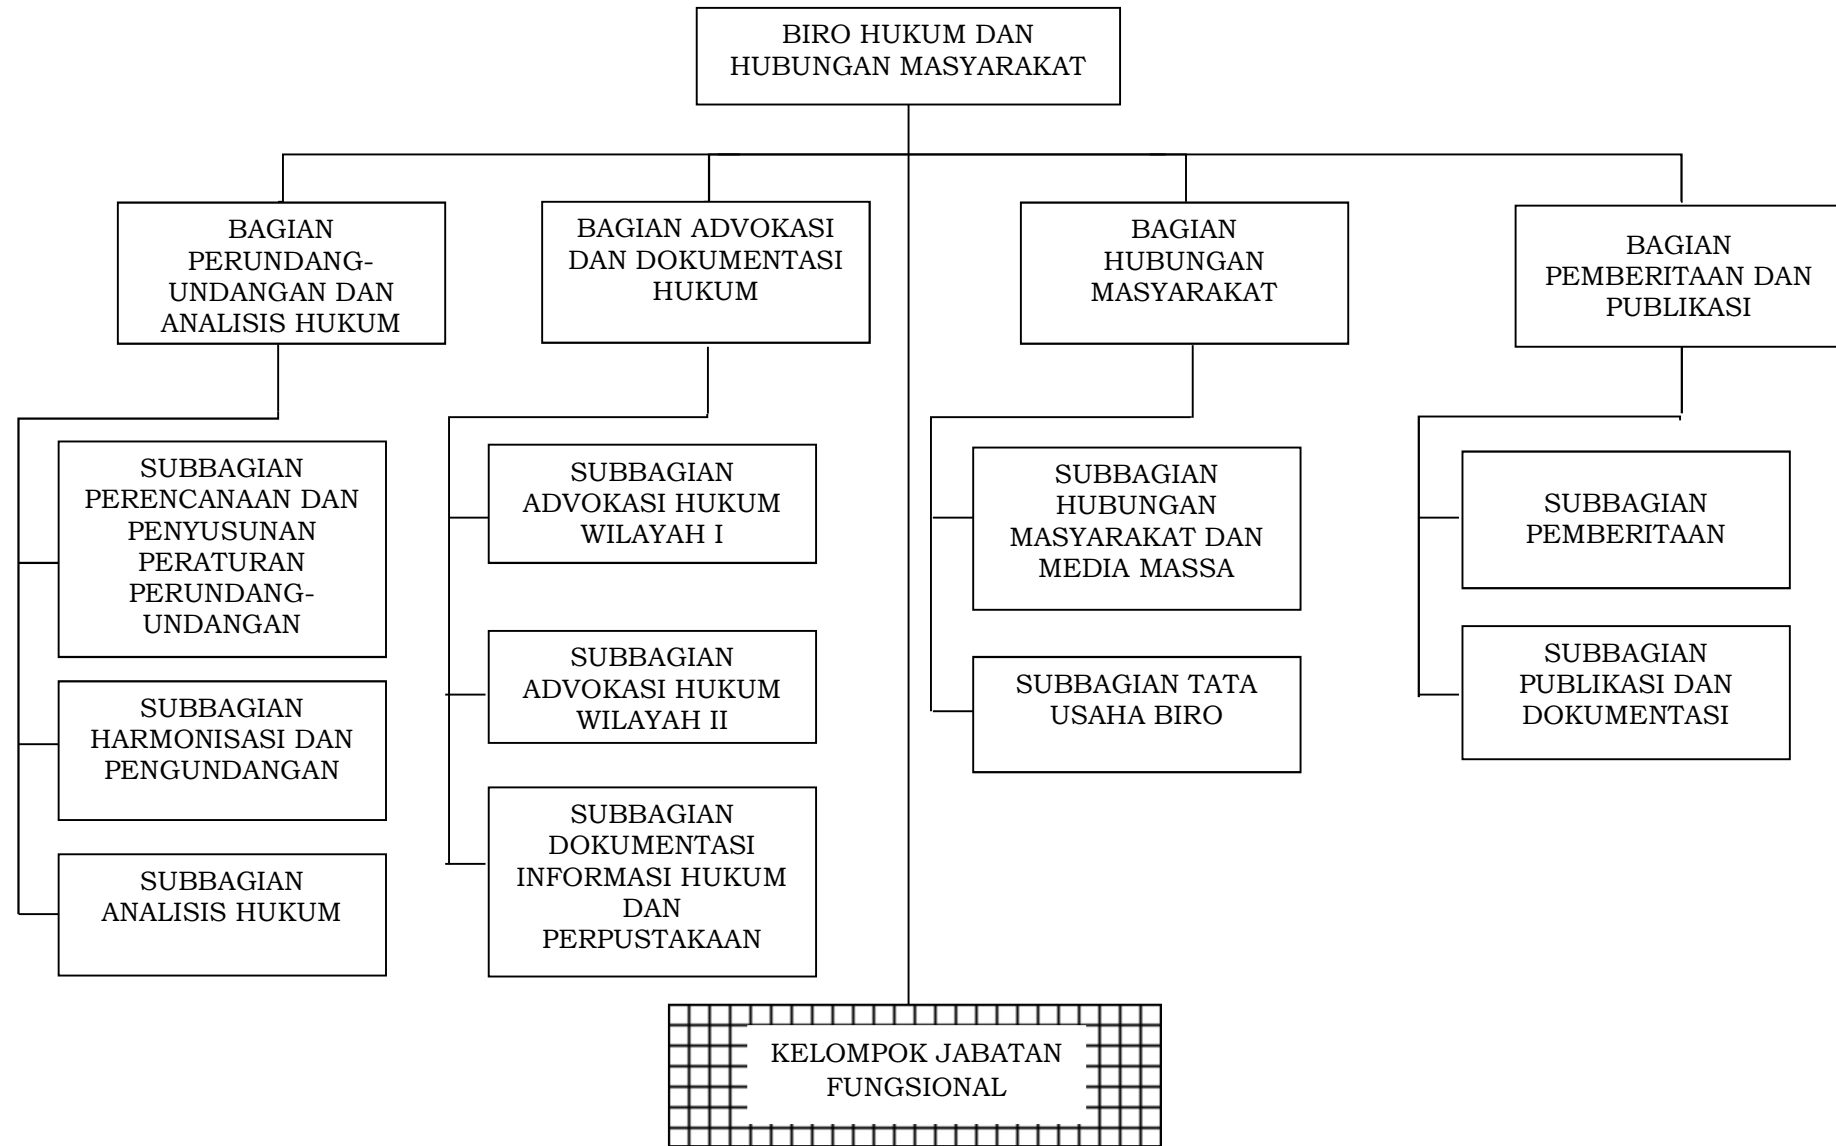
BIRO HUKUM DAN HUBUNGAN MASYARAKAT

BAGIAN PERUNDANG-UNDANGAN DAN ANALISIS HUKUM

SUBBAGIAN PERENCANAAN DAN PENYUSUNAN PERATURAN PERUNDANG-UNDANGAN

SUBBAGIAN HARMONISASI DAN PENGUNDANGAN

SUBBAGIAN ANALISIS HUKUM

BAGIAN ADVOKASI DAN DOKUMENTASI HUKUM

SUBBAGIAN ADVOKASI HUKUM WILAYAH I

SUBBAGIAN ADVOKASI HUKUM WILAYAH II

SUBBAGIAN DOKUMENTASI INFORMASI HUKUM DAN PERPUSTAKAAN

BAGIAN HUBUNGAN MASYARAKAT

SUBBAGIAN HUBUNGAN MASYARAKAT DAN MEDIA MASSA

SUBBAGIAN TATA USAHA BIRO

BAGIAN PEMBERITAAN DAN PUBLIKASI

SUBBAGIAN PEMBERITAAN

SUBBAGIAN PUBLIKASI DAN DOKUMENTASI

KELOMPOK JABATAN FUNGSIONAL